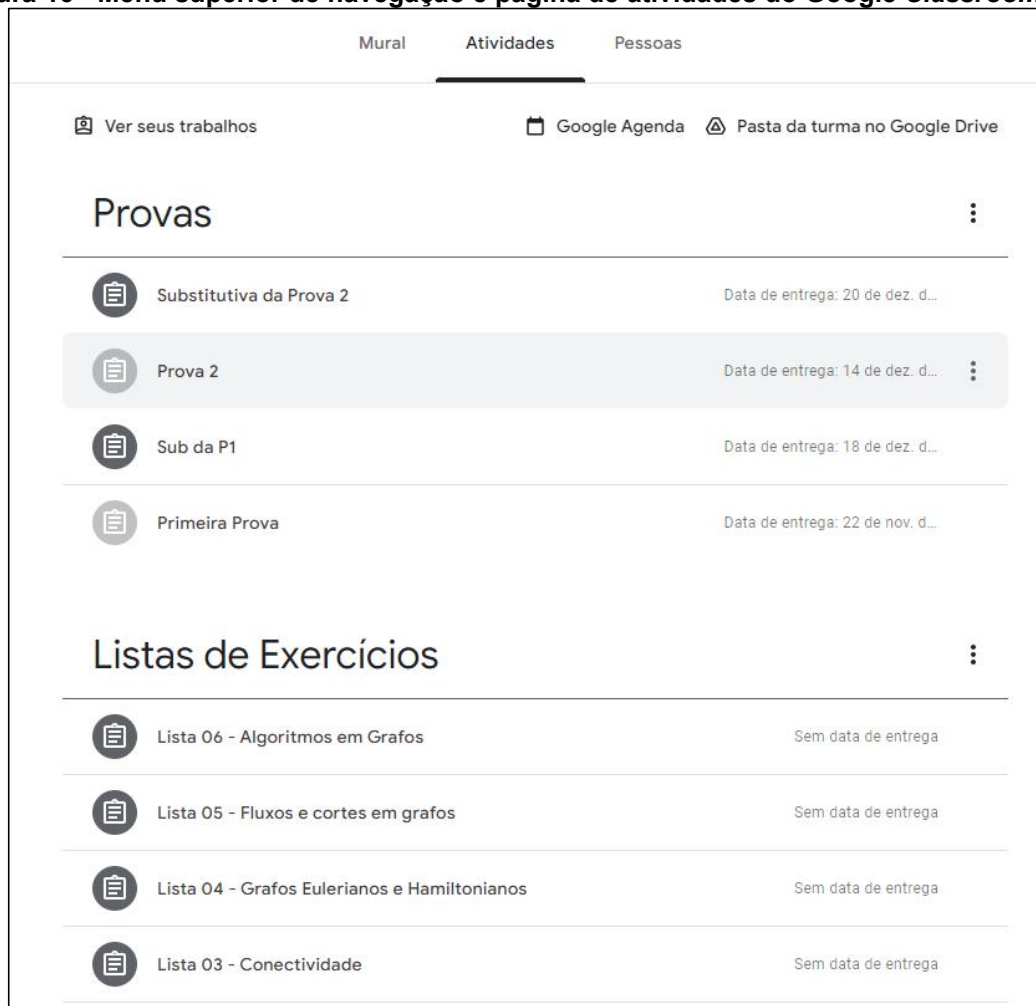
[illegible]ura 10 - Menu superior de navegação e página de atividades do Google Classroom

Mural Atividades Pessoas

Ver seus trabalhos

Google Agenda Pasta da turma no Google Drive

Provas

Substitutiva da Prova 2 Data de entrega: 20 de dez. d...

Prova 2 Data de entrega: 14 de dez. d...

Sub da P1 Data de entrega: 18 de dez. d...

Primeira Prova Data de entrega: 22 de nov. d...

Listas de Exercícios

Lista 06 - Algoritmos em Grafos Sem data de entrega

Lista 05 - Fluxos e cortes em grafos Sem data de entrega

Lista 04 - Grafos Eulerianos e Hamiltonianos Sem data de entrega

Lista 03 - Conectividade Sem data de entrega